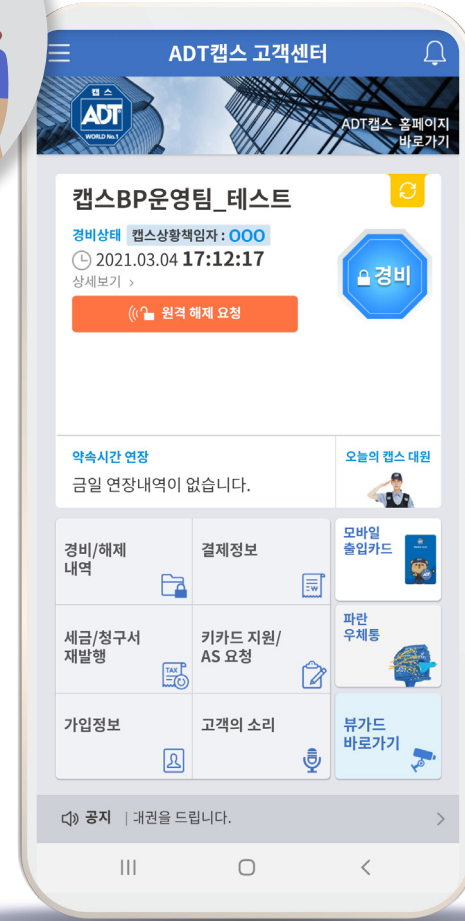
ADT캡스 고객센터

캡스
ADT
WORLD No.1

ADT캡스 홈페이지 바로가기

캡스BP운영팀_테스트

경비상태 캡스상황책임자 : OOO

2021.03.04 17:12:17

상세보기 >

원격 해제 요청

경비

약속시간 연장

금일 연장내역이 없습니다.

오늘의 캡스 대원

경비/해제 내역

결제정보

모바일 출입카드

세금/청구서 재발행

TAX

키카드 지원/ AS 요청

파란 우체통

가입정보

고객의 소리

뷰가드 바로가기

공지 | 내권을 드립니다.